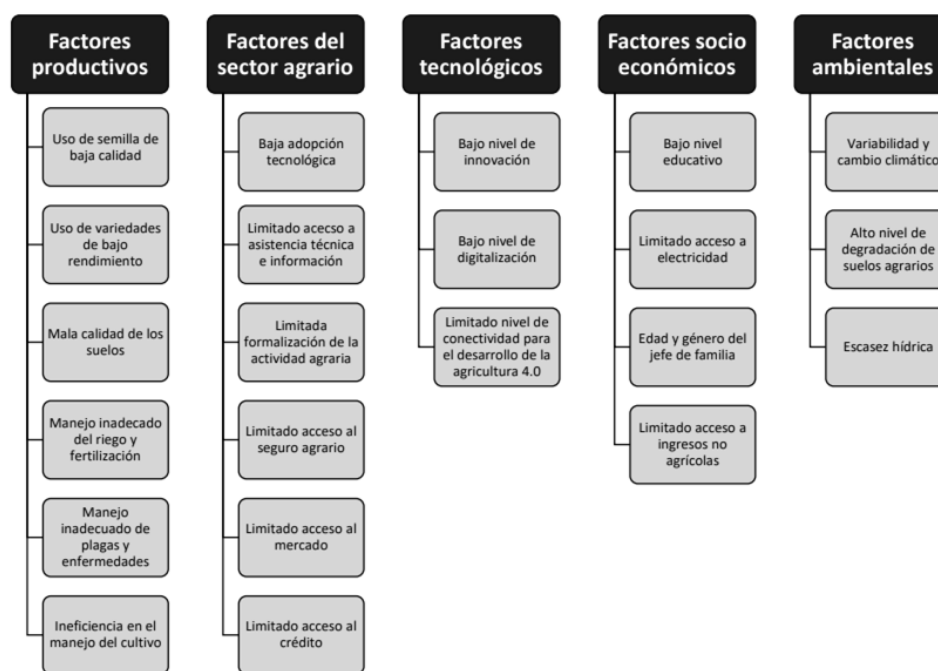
Factores productivos

Uso de semilla de baja calidad

Uso de variedades de bajo rendimiento

Mala calidad de los suelos

Manejo inadecado del riego y fertilización

Manejo inadecuado de plagas y enfermedades

Ineficiencia en el manejo del cultivo

Factores del sector agrario

Baja adopción tecnológica

Limitado acecso a asistencia técnica e información

Limitada formalización de la actividad agraria

Limitado acceso al seguro agrario

Limitado acceso al mercado

Limitado acceso al crédito

Factores tecnológicos

Bajo nivel de innovación

Bajo nivel de digitalización

Limitado nivel de conectividad para el desarrollo de la agricultura 4.0

Factores socio económicos

Bajo nivel educativo

Limitado acceso a electricidad

Edad y género del jefe de familia

Limitado acceso a ingresos no agrícolas

Factores ambientales

Variabilidad y cambio climático

Alto nivel de degradación de suelos agrarios

Escasez hídrica